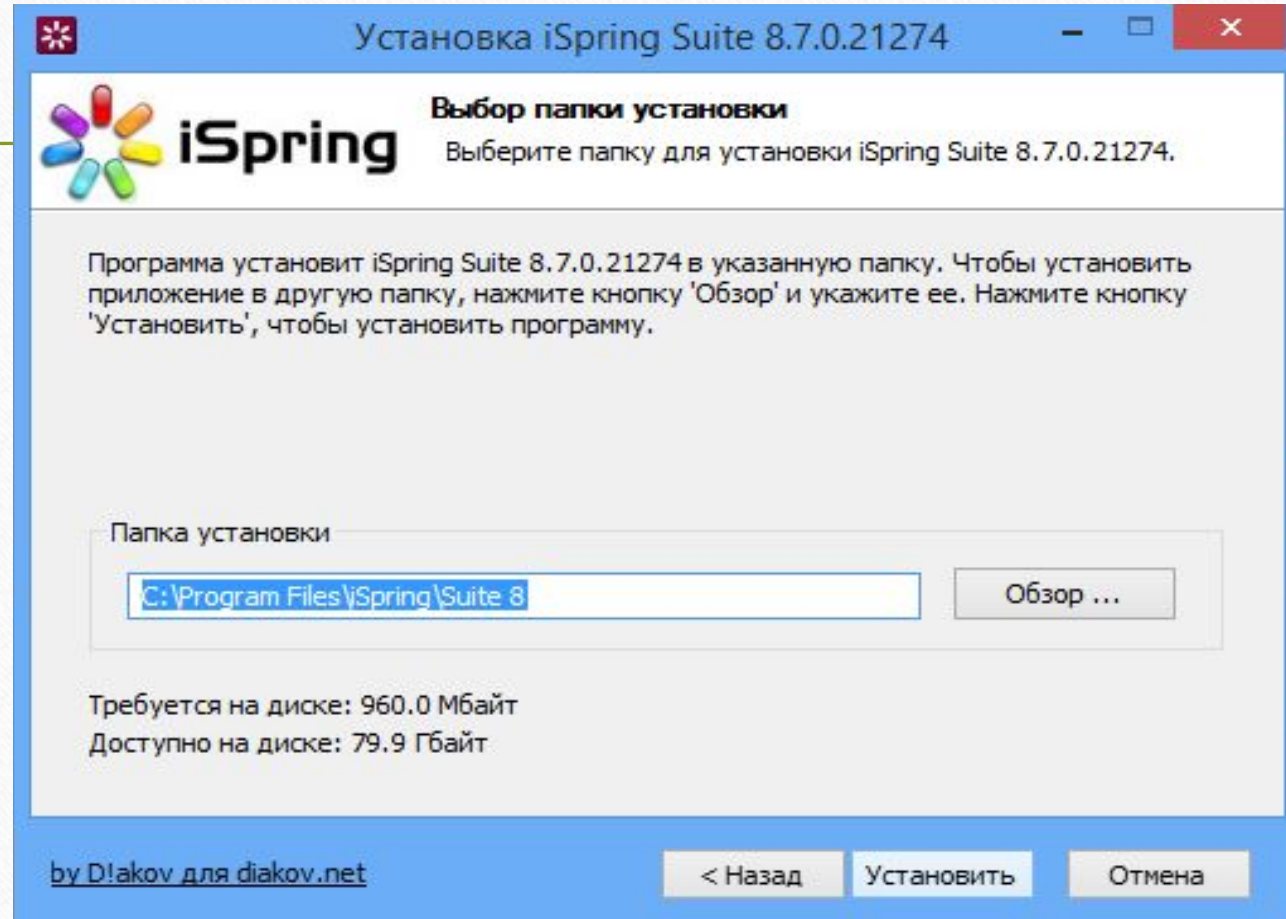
Установка iSpring Suite 8.7.0.21274

iSpring

Выбор папки установки

Выберите папку для установки iSpring Suite 8.7.0.21274.

Программа установит iSpring Suite 8.7.0.21274 в указанную папку. Чтобы установить приложение в другую папку, нажмите кнопку 'Обзор' и укажите ее. Нажмите кнопку 'Установить', чтобы установить программу.

Папка установки

C:\Program Files\iSpring\Suite 8

Обзор ...

Требуется на диске: 960.0 Мбайт
Доступно на диске: 79.9 Гбайт

by D!akov для diakov.net

< Назад

Установить

Отмена